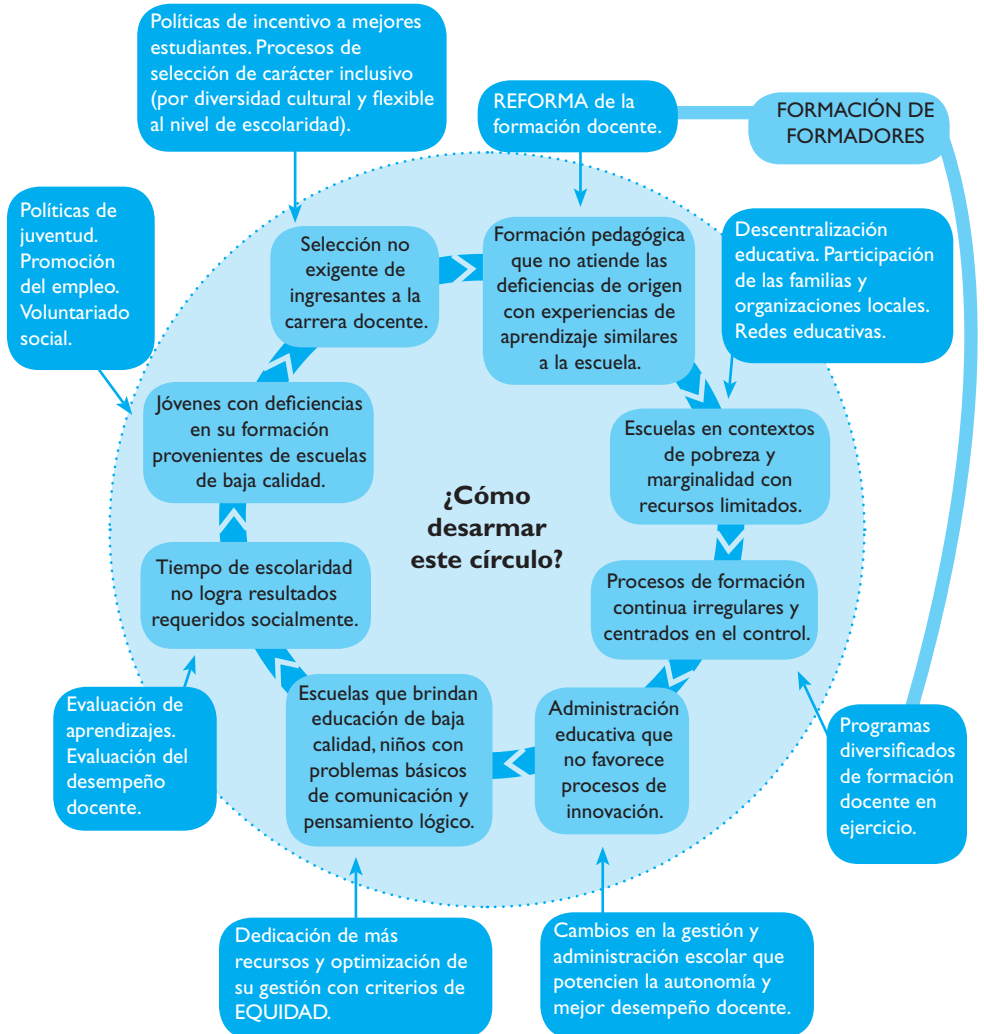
Políticas de incentivo a mejores estudiantes. Procesos de selección de carácter inclusivo (por diversidad cultural y flexible al nivel de escolaridad).

REFORMA de la formación docente.

FORMACIÓN DE FORMADORES

Políticas de juventud. Promoción del empleo. Voluntariado social.

Selección no exigente de ingresantes a la carrera docente.

Formación pedagógica que no atiende las deficiencias de origen con experiencias de aprendizaje similares a la escuela.

Descentralización educativa. Participación de las familias y organizaciones locales. Redes educativas.

Jóvenes con deficiencias en su formación provenientes de escuelas de baja calidad.

Escuelas en contextos de pobreza y marginalidad con recursos limitados.

¿Cómo desarmar este círculo?

Tiempo de escolaridad no logra resultados requeridos socialmente.

Procesos de formación continua irregulares y centrados en el control.

Evaluación de aprendizajes. Evaluación del desempeño docente.

Escuelas que brindan educación de baja calidad, niños con problemas básicos de comunicación y pensamiento lógico.

Administración educativa que no favorece procesos de innovación.

Programas diversificados de formación docente en ejercicio.

Dedicación de más recursos y optimización de su gestión con criterios de EQUIDAD.

Cambios en la gestión y administración escolar que potencien la autonomía y mejor desempeño docente.